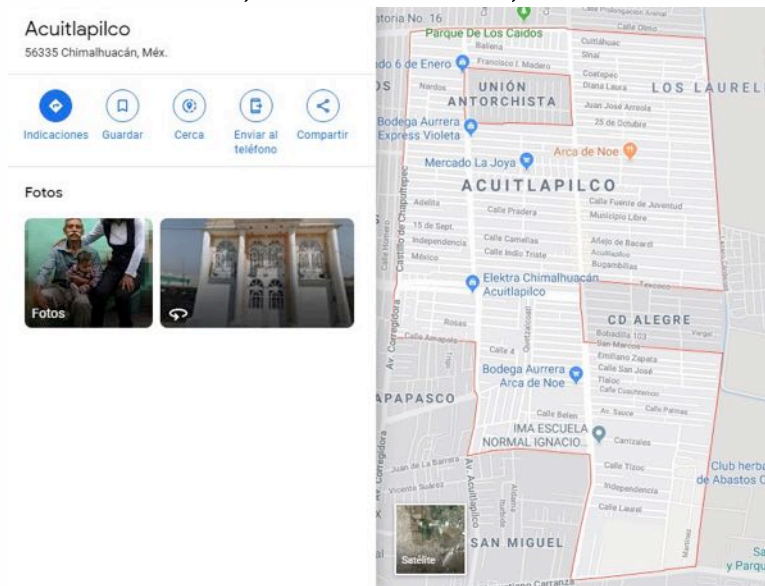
Acuitlapilco
56335 Chimalhuacán, Méx.

Indicaciones
Guardar
Cerca
Enviar al teléfono
Compartir

Fotos

Fotos

ratina No. 16
Parque De Los Caidos
Calle Prolongación Arenal
Calle Olmo
Ballena
Cuitláhuac
ado 6 de Enero
Francisco I. Madero
Sinai
OS
Nardos
UNIÓN ANTORCHISTA
Coatepec
Diana Laura
LOS LAUREL
Juan José Arreola
25 de Octubre
Bodega Aurrera Express Violeta
Mercado La Joya
Arca de Noe
Castillo de Chapultepec
ACUITLAPILCO
Adelita
Calle Pradera
Calle Fuente de Juventud
Municipio Libre
15 de Sept.
Calle Camelias
Independencia
Calle Indio Triste
Añejo de Bacardi
México
Acueducto
Bugambilias
Calle Romero
Elektra Chimalhuacán Acuitlapilco
Texcoco
Rosas
Quetzalcóatl
CD ALEGRE
Bobadilla 103
Vergel
Calle Amapola
San Marcos
Av. Corregidora
Calle 4
Emiliano Zapata
Calle San José
Bodega Aurrera Arca de Noe
Tlaloc
Calle Cuauhtémoc
APAPASCO
Calle Belen
Av. Sauce
Calle Palmas
IMA ESCUELA NORMAL IGNACIO...
Canizales
Av. Corregidora
Juan de La Barrera
Calle Tizoc
Club herba de Abastos C
Vicente Suárez
Av. Acuitlapilco
Independencia
Calle Laurel
Satélite
SAN MIGUEL
S y Parqu
Venustiano Carranza
Martinez